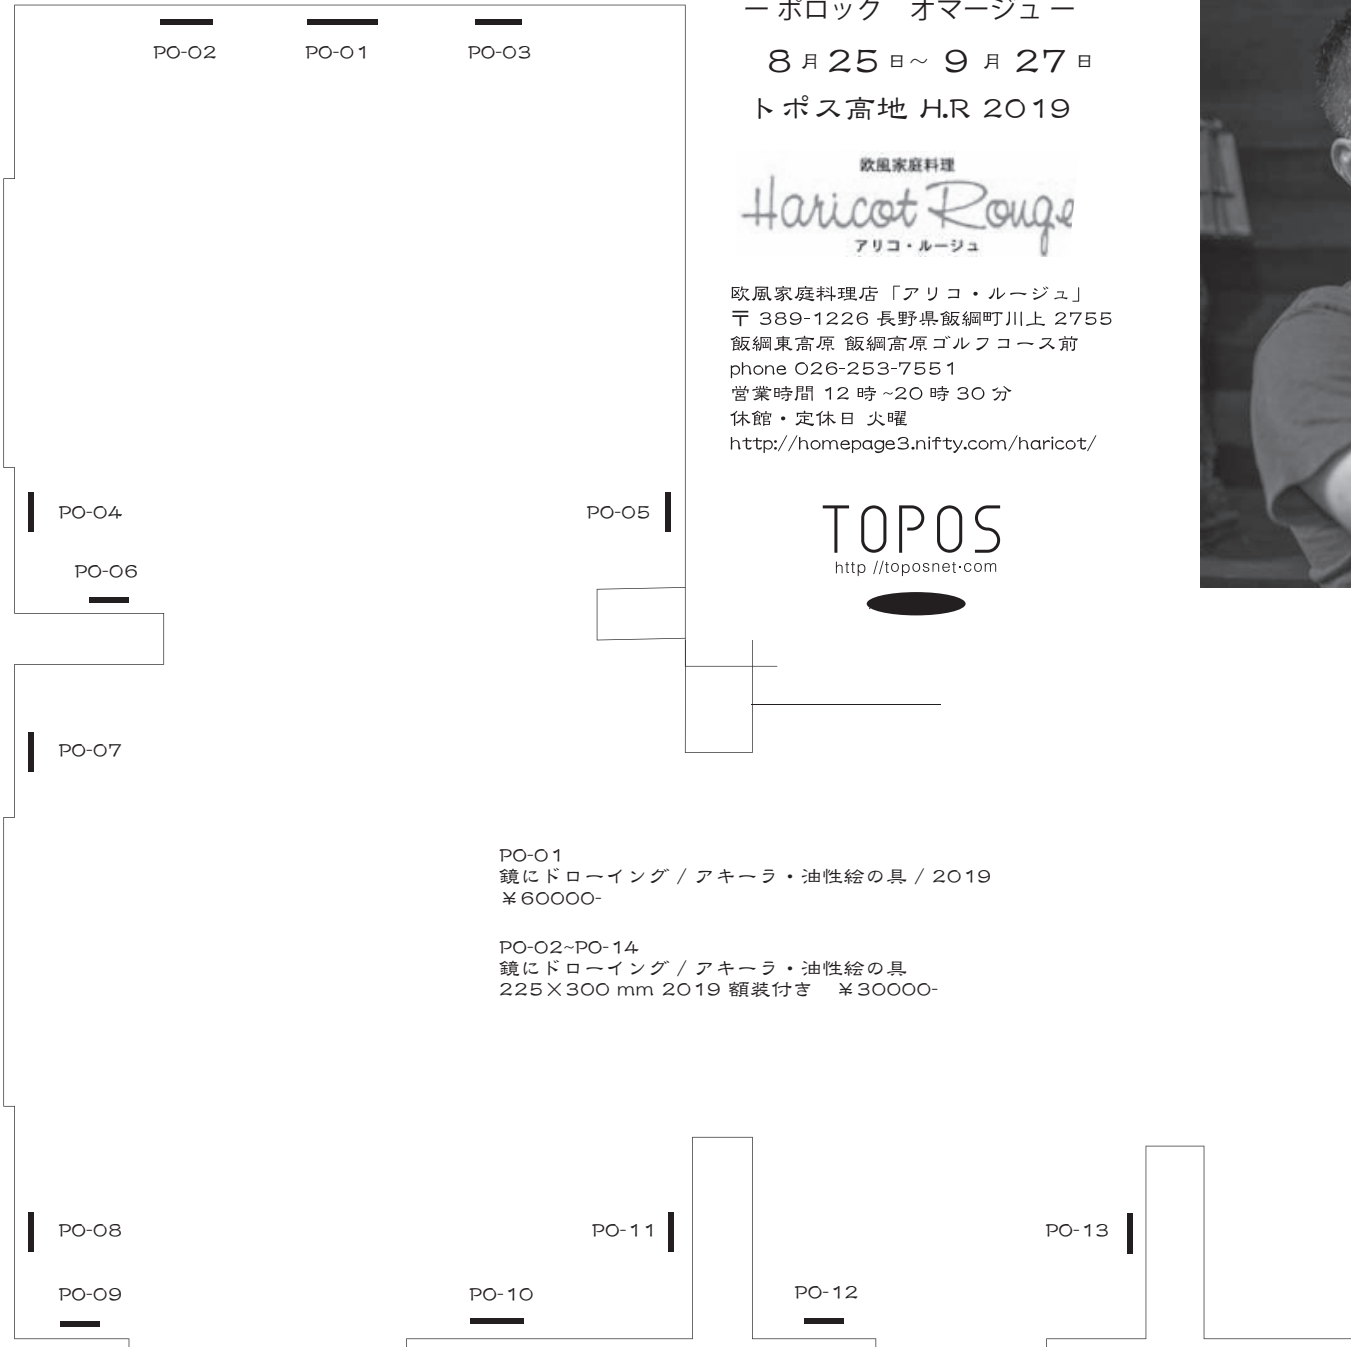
PO-02
PO-01
PO-03

ー ポロック オマージュ ー
8月25日~ 9月27日
トポス高地 H.R 2019

欧風家庭料理
Haricot Rouge
アリコ・ルージュ

欧風家庭料理店「アリコ・ルージュ」
〒 389-1226 長野県飯綱町川上 2755
飯綱東高原 飯綱高原ゴルフコース前
phone 026-253-7551
営業時間 12 時 ~20 時 30 分
休館・定休日 火曜
http://homepage3.nifty.com/haricot/

TOPOS
http //toposnet·com

PO-04
PO-05
PO-06
PO-07

PO-01
鏡にドローイング / アキーラ・油性絵の具 / 2019
¥60000-

PO-02~PO-14
鏡にドローイング / アキーラ・油性絵の具
225×300 mm 2019 額装付き ¥30000-

PO-08
PO-11
PO-13
PO-09
PO-10
PO-12